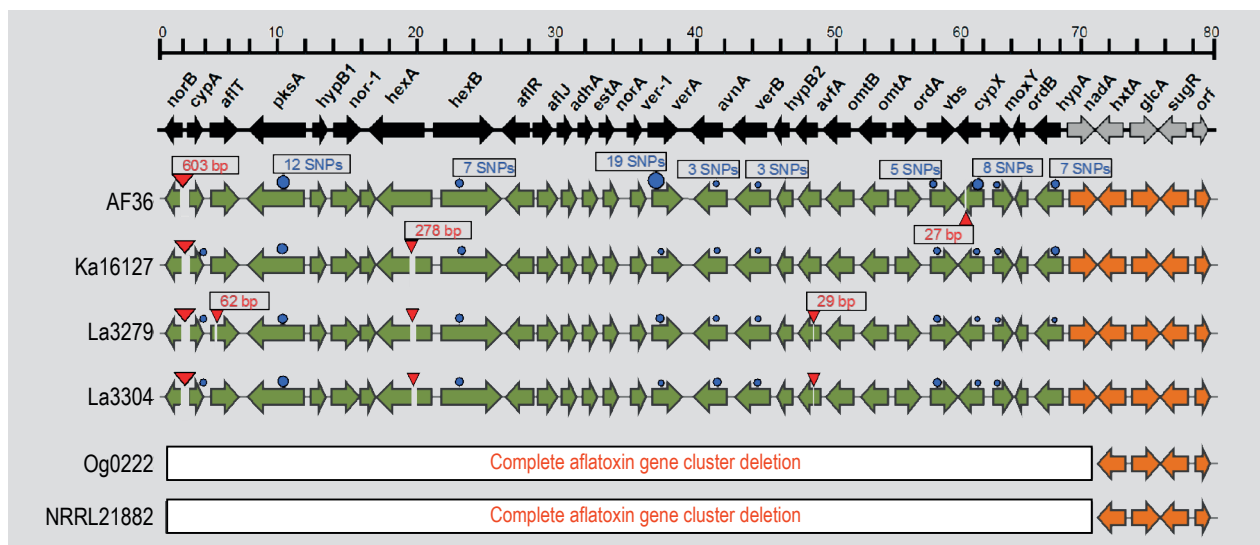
0 10 20 30 40 50 60 70 80

norB cypA aflT pksA hypB1 nor-1 hexA hexB aflR aflJ adhA estA norA ver-1 verA avnA verB hypB2 avfA omtB omtA ordA vbs cypX moxY ordB hypA nadA hxtA glcA sugR orf

603 bp
12 SNPs
7 SNPs
19 SNPs
3 SNPs
3 SNPs
5 SNPs
8 SNPs
7 SNPs

AF36
27 bp

278 bp
Ka16127

62 bp
29 bp
La3279

La3304

Og0222
Complete aflatoxin gene cluster deletion

NRRL21882
Complete aflatoxin gene cluster deletion